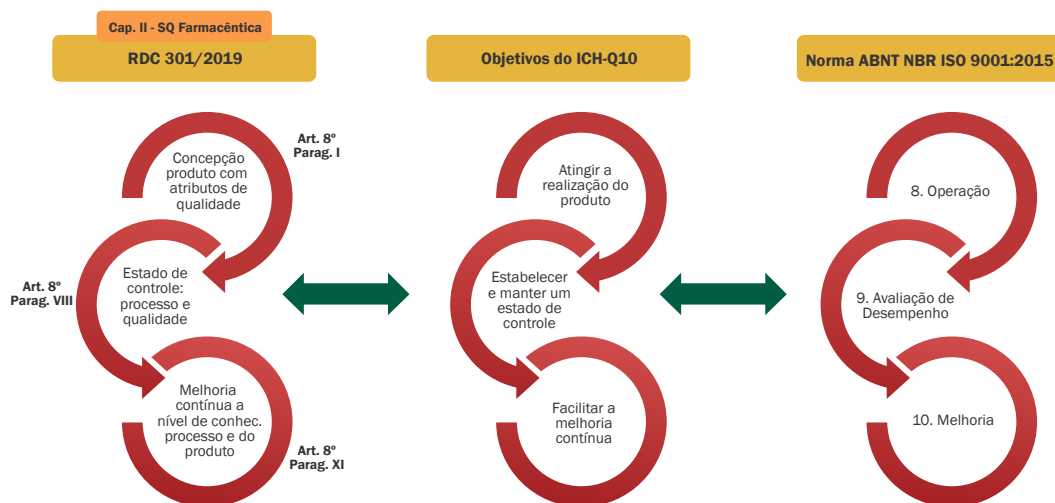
Cap. II - SQ Farmacêntica

RDC 301/2019

Objetivos do ICH-Q10

Norma ABNT NBR ISO 9001:2015

Art. 8º Parag. I

Concepção produto com atributos de qualidade

Art. 8º Parag. VIII

Estado de controle: processo e qualidade

Melhoria contínua a nível de conhec. processo e do produto

Art. 8º Parag. XI

Atingir a realização do produto

Estabelecer e manter um estado de controle

Facilitar a melhoria contínua

8. Operação

9. Avaliação de Desempenho

10. Melhoria